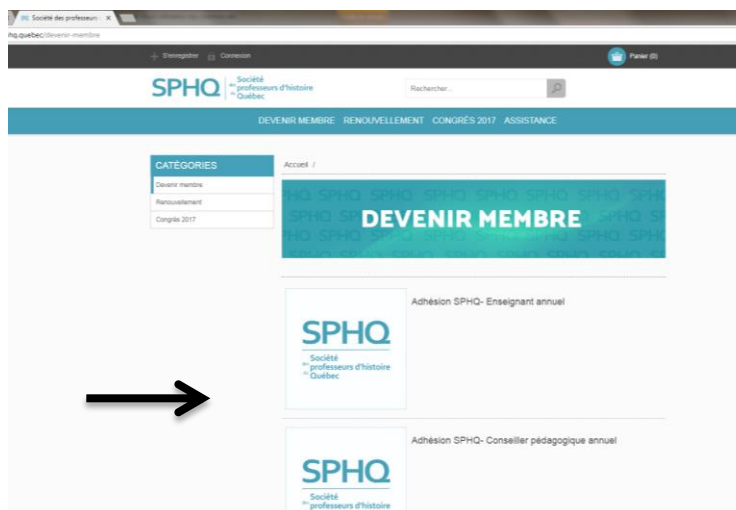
Société des professeurs ×

hq.quebec/devenir-membre

S'enregistrer Connexion

Panier (0)

SPHQ Société des professeurs d'histoire du Québec

Rechercher...

DEVENIR MEMBRE RENOUVELLEMENT CONGRÈS 2017 ASSISTANCE

CATÉGORIES

Devenir membre

Renouvellement

Congrès 2017

Accueil /

DEVENIR MEMBRE

Adhésion SPHQ- Enseignant annuel

SPHQ Société des professeurs d'histoire du Québec

Adhésion SPHQ- Conseiller pédagogique annuel

SPHQ Société des professeurs d'histoire